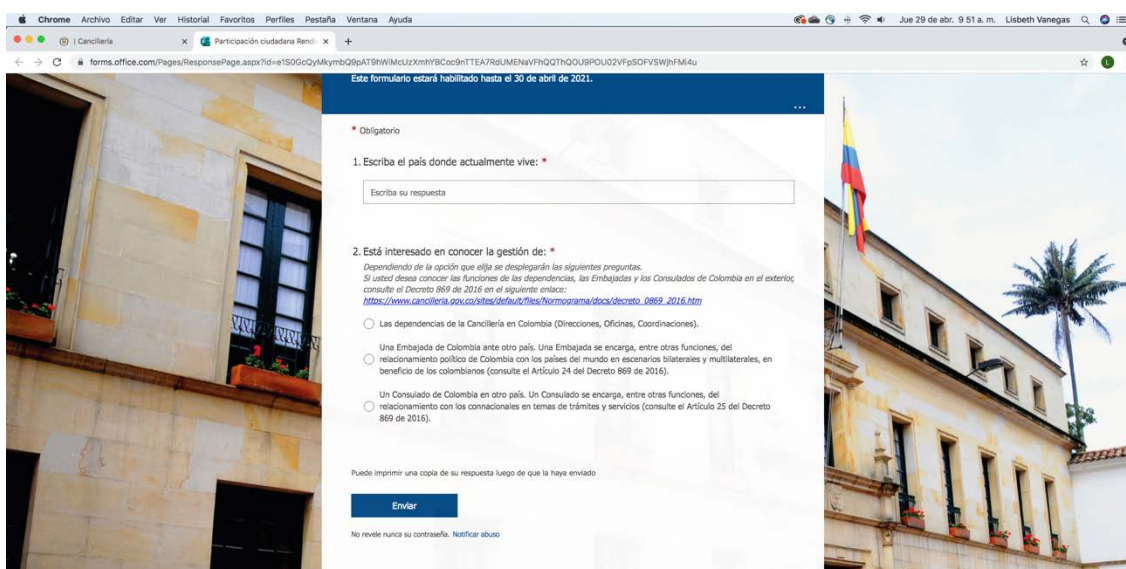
Chrome Archivo Editar Ver Historial Favoritos Perfiles Pestaña Ventana Ayuda

Jue 29 de abr. 9 51 a. m. Lisbeth Vanegas

| Cancillería ×

Participación ciudadana Rendi ×

forms.office.com/Pages/ResponsePage.aspx?id=e1S0GcQyMkymbQ9pAT9hWiMcUzXmhYBCoc9nTTEA7RdUMENaVFhQQThQOU9POU02VFpSOFVSWjhFMi4u

Este formulario estará habilitado hasta el 30 de abril de 2021.

...

* Obligatorio

1. Escriba el país donde actualmente vive: *

Escriba su respuesta

2. Está interesado en conocer la gestión de: *

Dependiendo de la opción que elija se desplegarán las siguientes preguntas.
Si usted desea conocer las funciones de las dependencias, las Embajadas y los Consulados de Colombia en el exterior, consulte el Decreto 869 de 2016 en el siguiente enlace:
https://www.cancilleria.gov.co/sites/default/files/Normograma/docs/decreto_0869_2016.htm

Las dependencias de la Cancillería en Colombia (Direcciones, Oficinas, Coordinaciones).

Una Embajada de Colombia ante otro país. Una Embajada se encarga, entre otras funciones, del relacionamiento político de Colombia con los países del mundo en escenarios bilaterales y multilaterales, en beneficio de los colombianos (consulte el Artículo 24 del Decreto 869 de 2016).

Un Consulado de Colombia en otro país. Un Consulado se encarga, entre otras funciones, del relacionamiento con los connacionales en temas de trámites y servicios (consulte el Artículo 25 del Decreto 869 de 2016).

Puede imprimir una copia de su respuesta luego de que la haya enviado

Enviar

No revele nunca su contraseña. Notificar abuso